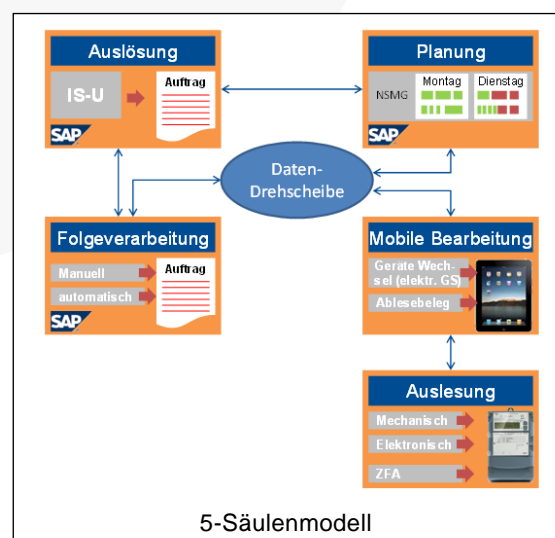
Auslösung

IS-U

Auftrag

SAP

Planung

NSMG

Montag

Dienstag

SAP

Daten-
Drehscheibe

Folgeverarbeitung

Manuell

automatisch

Auftrag

SAP

Mobile Bearbeitung

Gerate Wechsel (elektr. GS)

Ablesebeleg

Auslesung

Mechanisch

Elektronisch

ZFA

5-Säulenmodell